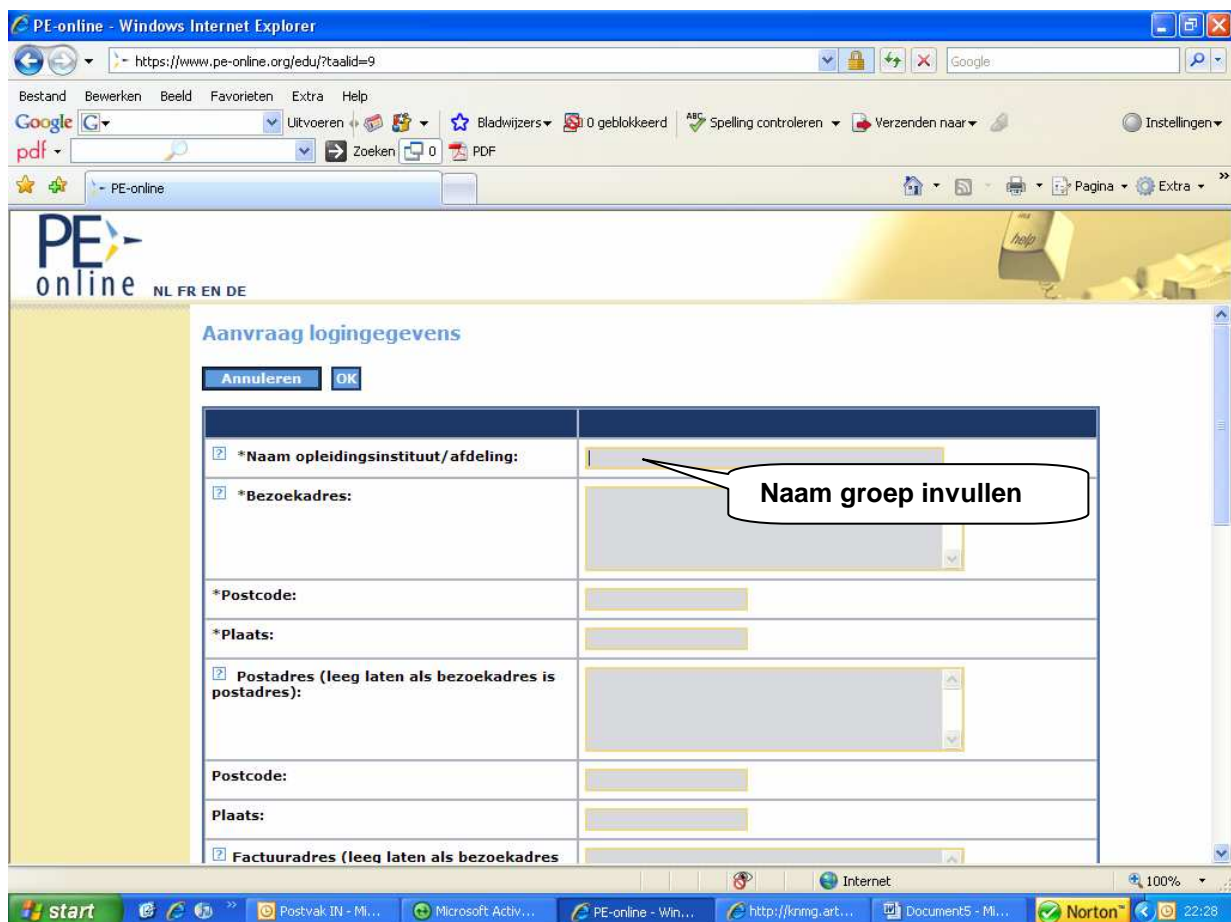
PE-online - Windows Internet Explorer

https://www.pe-online.org/edu/?taalid=9

Google

Bestand Bewerken Beeld Favorieten Extra Help

Google G Uitvoeren Bladwijzers 0 geblokkeerd Spelling controleren Verzenden naar Instellingen

pdf Zoeken 0 PDF

PE-online

Pagina Extra

help

PE online NL FR EN DE

Aanvraag logingegevens

Annuleren OK

| | |
|---|---|
| ? *Naam opleidingsinstituut/afdeling: | |
| ? *Bezoekadres: | |
| *Postcode: | |
| *Plaats: | |
| ? Postadres (leeg laten als bezoekadres is postadres): | |
| Postcode: | |
| Plaats: | |
| ? Factuuradres (leeg laten als bezoekadres | |

Naam groep invullen

Internet 100%

start Postvak IN - Mi... Microsoft Activ... PE-online - Win... http://knmg.art... Document5 - Mi... Norton 22:28